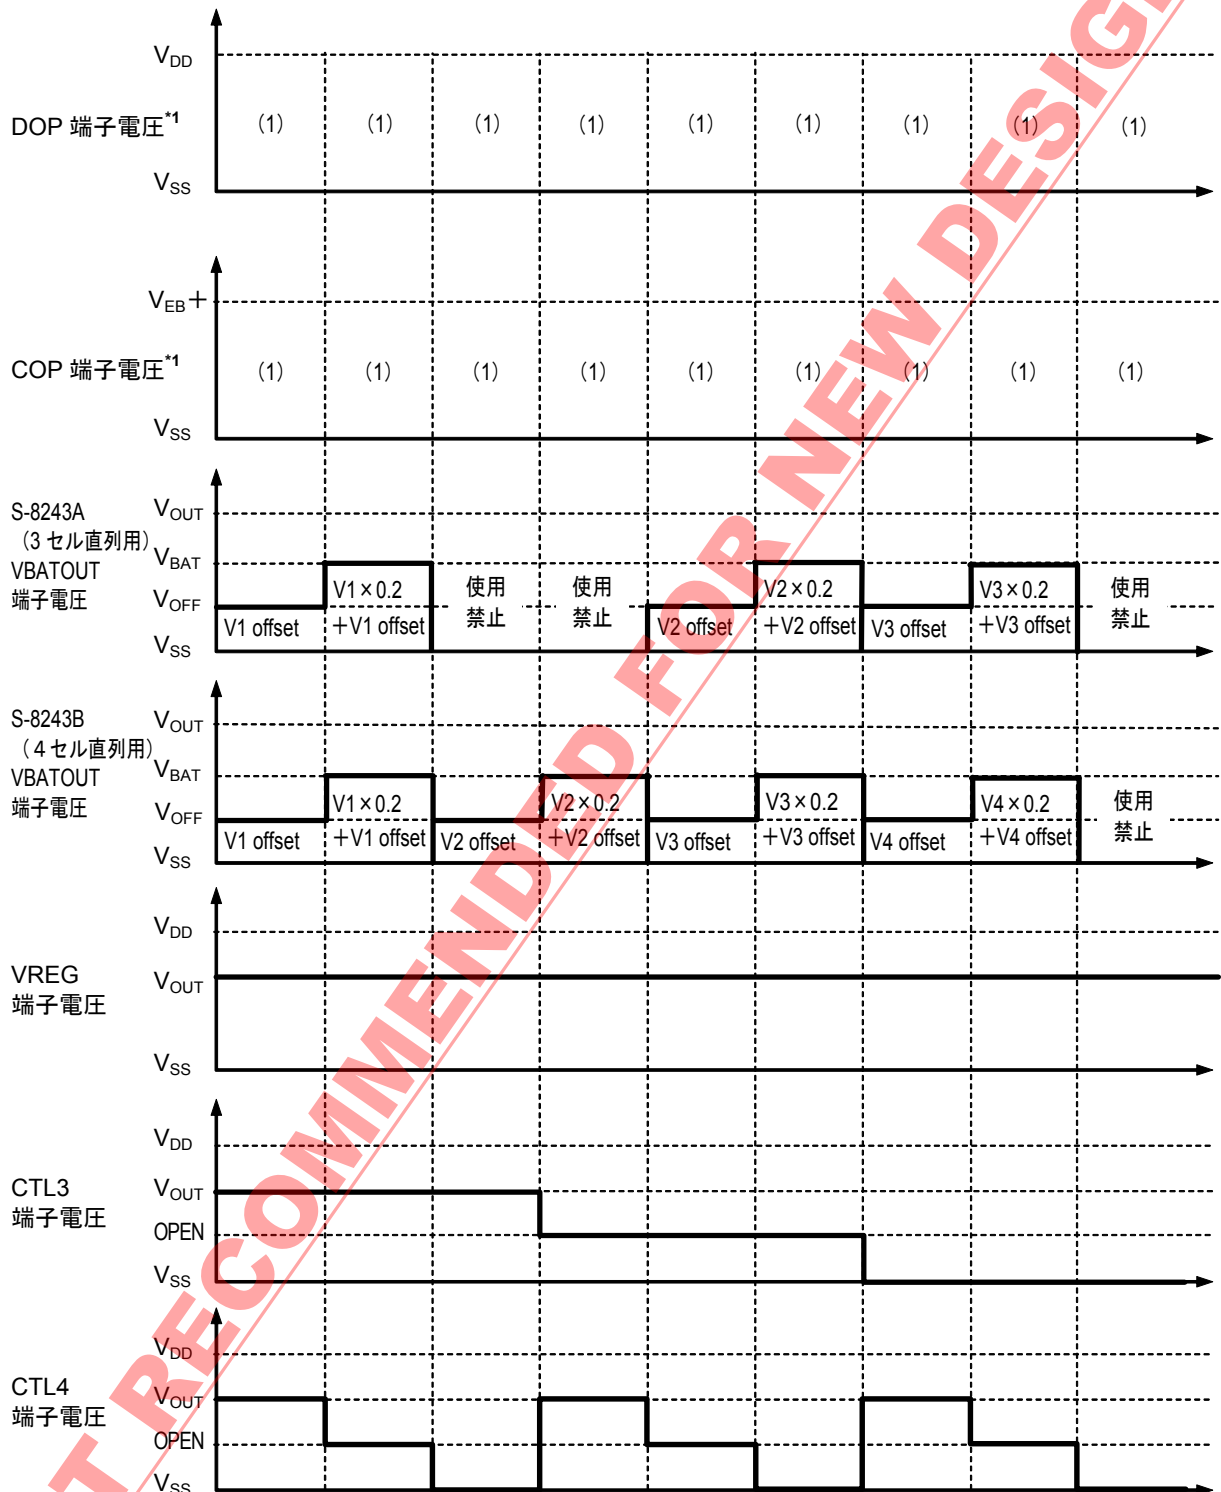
$V_{DD}$
DOP 端子電圧$^{*1}$
(1) (1) (1) (1) (1) (1) (1) (1) (1)
$V_{SS}$

$V_{EB}+$
COP 端子電圧$^{*1}$
(1) (1) (1) (1) (1) (1) (1) (1) (1)
$V_{SS}$

S-8243A
（3 セル直列用）
VBATOUT
端子電圧
$V_{OUT}$
$V_{BAT}$
$V_{OFF}$
$V_{SS}$
V1 offset
V1×0.2 +V1 offset
使用禁止
使用禁止
V2 offset
V2×0.2 +V2 offset
V3 offset
V3×0.2 +V3 offset
使用禁止

S-8243B
（4 セル直列用）
VBATOUT
端子電圧
$V_{OUT}$
$V_{BAT}$
$V_{OFF}$
$V_{SS}$
V1 offset
V1×0.2 +V1 offset
V2 offset
V2×0.2 +V2 offset
V3 offset
V3×0.2 +V3 offset
V4 offset
V4×0.2 +V4 offset
使用禁止

VREG
端子電圧
$V_{DD}$
$V_{OUT}$
$V_{SS}$

CTL3
端子電圧
$V_{DD}$
$V_{OUT}$
OPEN
$V_{SS}$

CTL4
端子電圧
$V_{DD}$
$V_{OUT}$
OPEN
$V_{SS}$

T RECOMMENDED FOR NEW DESIG